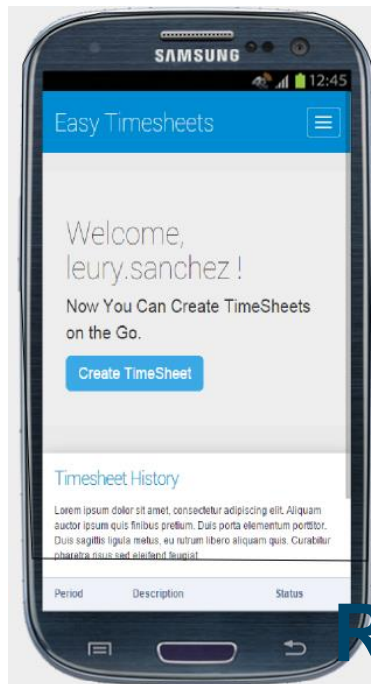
SAMSUNG

12:45

Easy Timesheets

Welcome, leury.sanchez !

Now You Can Create TimeSheets on the Go.

Create TimeSheet

Timesheet History

Lorem ipsum dolor sit amet, consectetur adipiscing elit. Aliquam auctor ipsum quis finibus pretium. Duis porta elementum porttitor. Duis sagittis ligula metus, eu rutrum libero aliquam quis. Curabitur pharetra risus sed eleifend feugiat.

| Period | Description | Status |
|---|---|---|

R